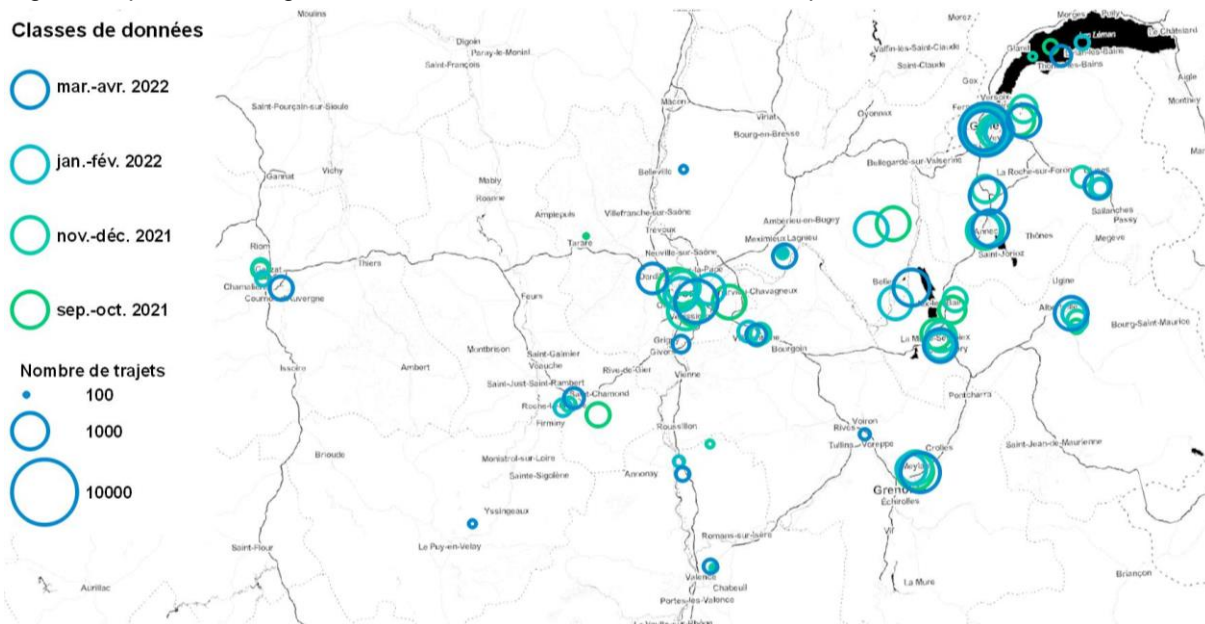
Classes de données

mar.-avr. 2022

jan.-fév. 2022

nov.-déc. 2021

sep.-oct. 2021

Nombre de trajets

100

1000

10000

Moulins
Digoin
Paray-le-Monial
Saint-François
Saint-Pourçain-sur-Sioule
Gannat
Vichy
Riom
Chamalières
Clermont-Ferrand
Cournon-d'Auvergne
Thiers
Issoire
Ambert
Brioude
Saint-Flour
Aurillac
Mably
Roanne
Amplepuis
Tarare
Feurs
Montbrison
Saint-Galmier
Veauche
Saint-Just-Saint-Rambert
Saint-Chamond
Roche-la-Molière
Firminy
Monistrol-sur-Loire
Sainte-Sigolène
Yssingeaux
Le Puy-en-Velay
Mâcon
Belleville
Villefranche-sur-Saône
Trévoux
Neuville-sur-Saône
Rive-de-Gier
Givors
Grigny
Vienne
Roussillon
Annonay
Romans-sur-Isère
Valence
Chabeuil
Portes-lès-Valence
Bourg-en-Bresse
Viriat
Oyonnax
Ambérieu-en-Bugey
Meximieux
Lagnieu
Genas
Villefontaine
Bourgoin
Voiron
Rives
Tullins
Voreppe
Grenoble
Échirolles
Crolles
Meylan
Vif
La Mure
Pontcharra
Saint-Jean-de-Maurienne
Briançon
Bellegarde-sur-Valserine
Saint-Claude
Valfin-lès-Saint-Claude
Gex
Ferney-Voltaire
Genève
Annemasse
La Roche-sur-Foron
Cluses
Sallanches
Passy
Megève
Thônes
Annecy
Saint-Jorioz
Belley
Aix-les-Bains
Chambéry
La Motte-Servolex
Albertville
Ugine
Bourg-Saint-Maurice
Thonon-les-Bains
Gland
Morges
Léman
Le Châtelard
Aigle
Montreux
Morez